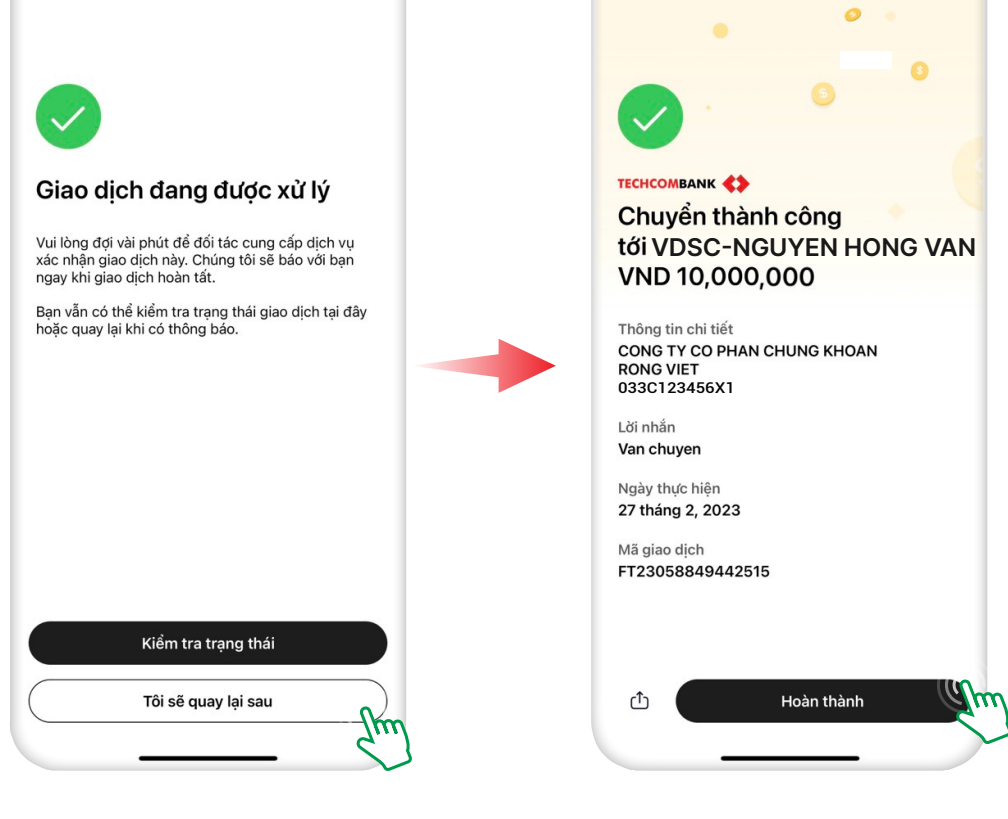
Giao dịch đang được xử lý

Vui lòng đợi vài phút để đối tác cung cấp dịch vụ xác nhận giao dịch này. Chúng tôi sẽ báo với bạn ngay khi giao dịch hoàn tất.

Bạn vẫn có thể kiểm tra trạng thái giao dịch tại đây hoặc quay lại khi có thông báo.

Kiểm tra trạng thái

Tôi sẽ quay lại sau

TECHCOMBANK

Chuyển thành công
tới VDSC-NGUYEN HONG VAN
VND 10,000,000

Thông tin chi tiết
CONG TY CO PHAN CHUNG KHOAN RONG VIET
033C123456X1

Lời nhắn
Van chuyen

Ngày thực hiện
27 tháng 2, 2023

Mã giao dịch
FT23058849442515

Hoàn thành